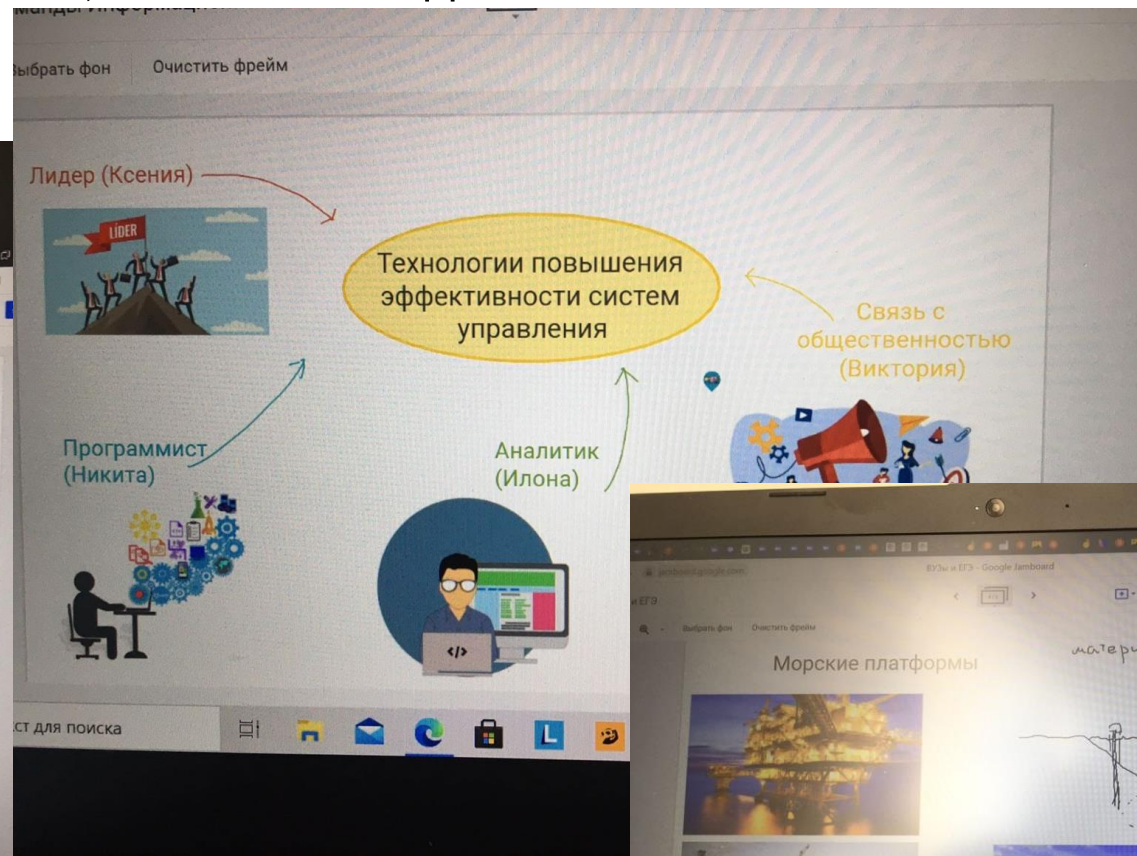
манды информаци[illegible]

Выбрать фон Очистить фрейм

Лидер (Ксения)

LIDER

Технологии повышения эффективности систем управления

Связь с общественностью (Виктория)

Программист (Никита)

Аналитик (Илона)

</>

ст для поиска

ВУЗы и ЕГЭ - Google Jamboard

и ЕГЭ

Выбрать фон Очистить фрейм

Морские платформы

матери